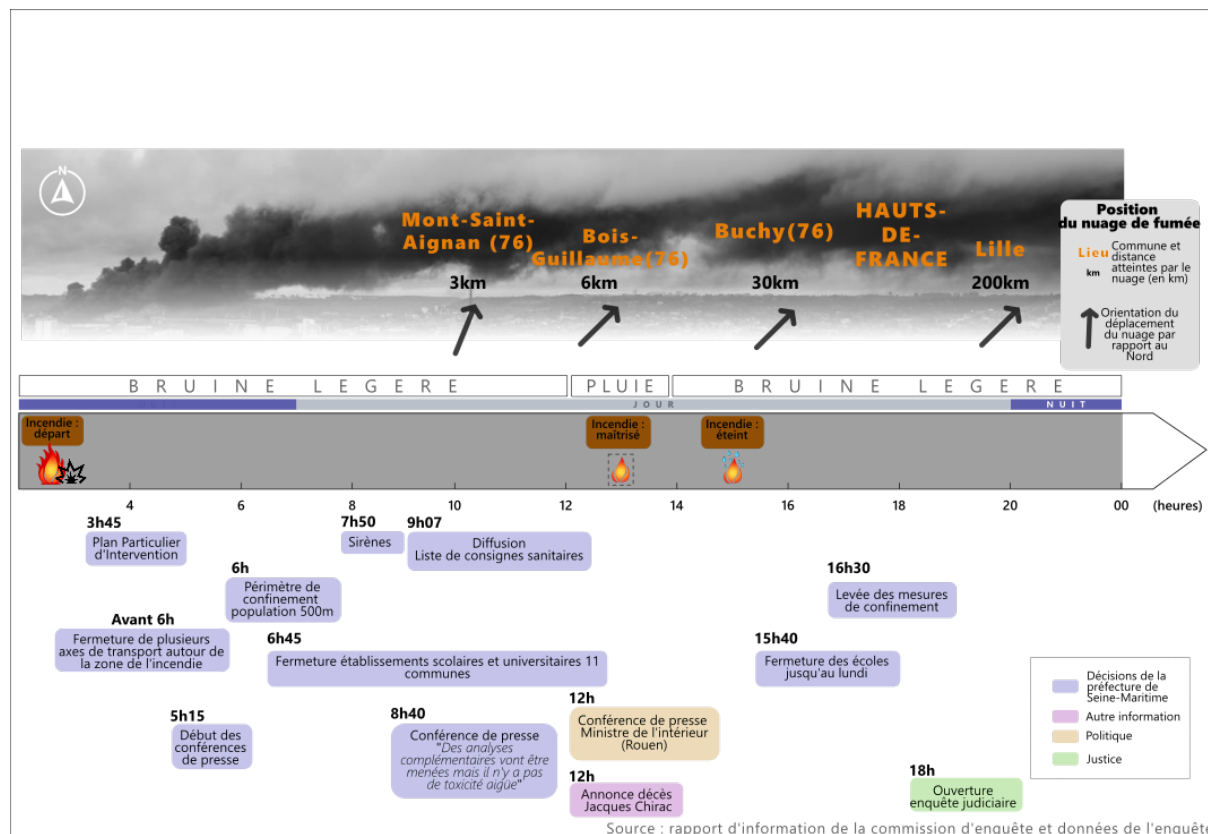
N

Mont-Saint-Aignan (76)
3km

Bois-Guillaume(76)
6km

Buchy(76)
30km

HAUTS-DE-FRANCE

Lille
200km

Position du nuage de fumée
Lieu km Commune et distance atteintes par le nuage (en km)
Orientation du déplacement du nuage par rapport au Nord

BRUINE LEGERE
PLUIE
BRUINE LEGERE

JOUR
NUIT

Incendie : départ
Incendie : maîtrisé
Incendie : éteint

4 6 8 10 12 14 16 18 20 00 (heures)

3h45
Plan Particulier d'Intervention

7h50
Sirènes

9h07
Diffusion Liste de consignes sanitaires

6h
Périmètre de confinement population 500m

16h30
Levée des mesures de confinement

Avant 6h
Fermeture de plusieurs axes de transport autour de la zone de l'incendie

6h45
Fermeture établissements scolaires et universitaires 11 communes

15h40
Fermeture des écoles jusqu'au lundi

5h15
Début des conférences de presse

8h40
Conférence de presse
"Des analyses complémentaires vont être menées mais il n'y a pas de toxicité aiguë"

12h
Conférence de presse Ministre de l'intérieur (Rouen)

12h
Annonce décès Jacques Chirac

18h
Ouverture enquête judiciaire

Décisions de la préfecture de Seine-Maritime
Autre information
Politique
Justice

Source : rapport d'information de la commission d'enquête et données de l'enquête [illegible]